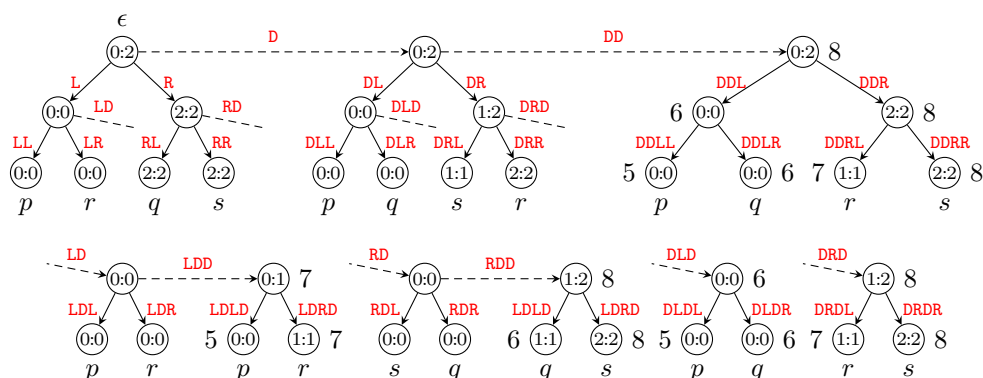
$\epsilon$
0:2
D
0:2
DD
0:2 8
L
R
DL
DR
DDL
DDR
0:0
LD
2:2
RD
0:0
DLD
1:2
DRD
6 0:0
2:2 8
LL
LR
RL
RR
DLL
DLR
DRL
DRR
DDLL
DDLR
DDRL
DDRR
0:0
0:0
2:2
2:2
0:0
0:0
1:1
2:2
5 0:0
0:0 6
7 1:1
2:2 8
$p$
$r$
$q$
$s$
$p$
$q$
$s$
$r$
$p$
$q$
$r$
$s$

LD
0:0
LDD
0:1 7
RD
0:0
RDD
1:2 8
DLD
0:0 6
DRD
1:2 8
LDL
LDR
LDLD
LDRD
RDL
RDR
LDLD
LDRD
DLDL
DLDR
DRDL
DRDR
0:0
0:0
5 0:0
1:1 7
0:0
0:0
6 1:1
2:2 8
5 0:0
0:0 6
7 1:1
2:2 8
$p$
$r$
$p$
$r$
$s$
$q$
$q$
$s$
$p$
$q$
$r$
$s$